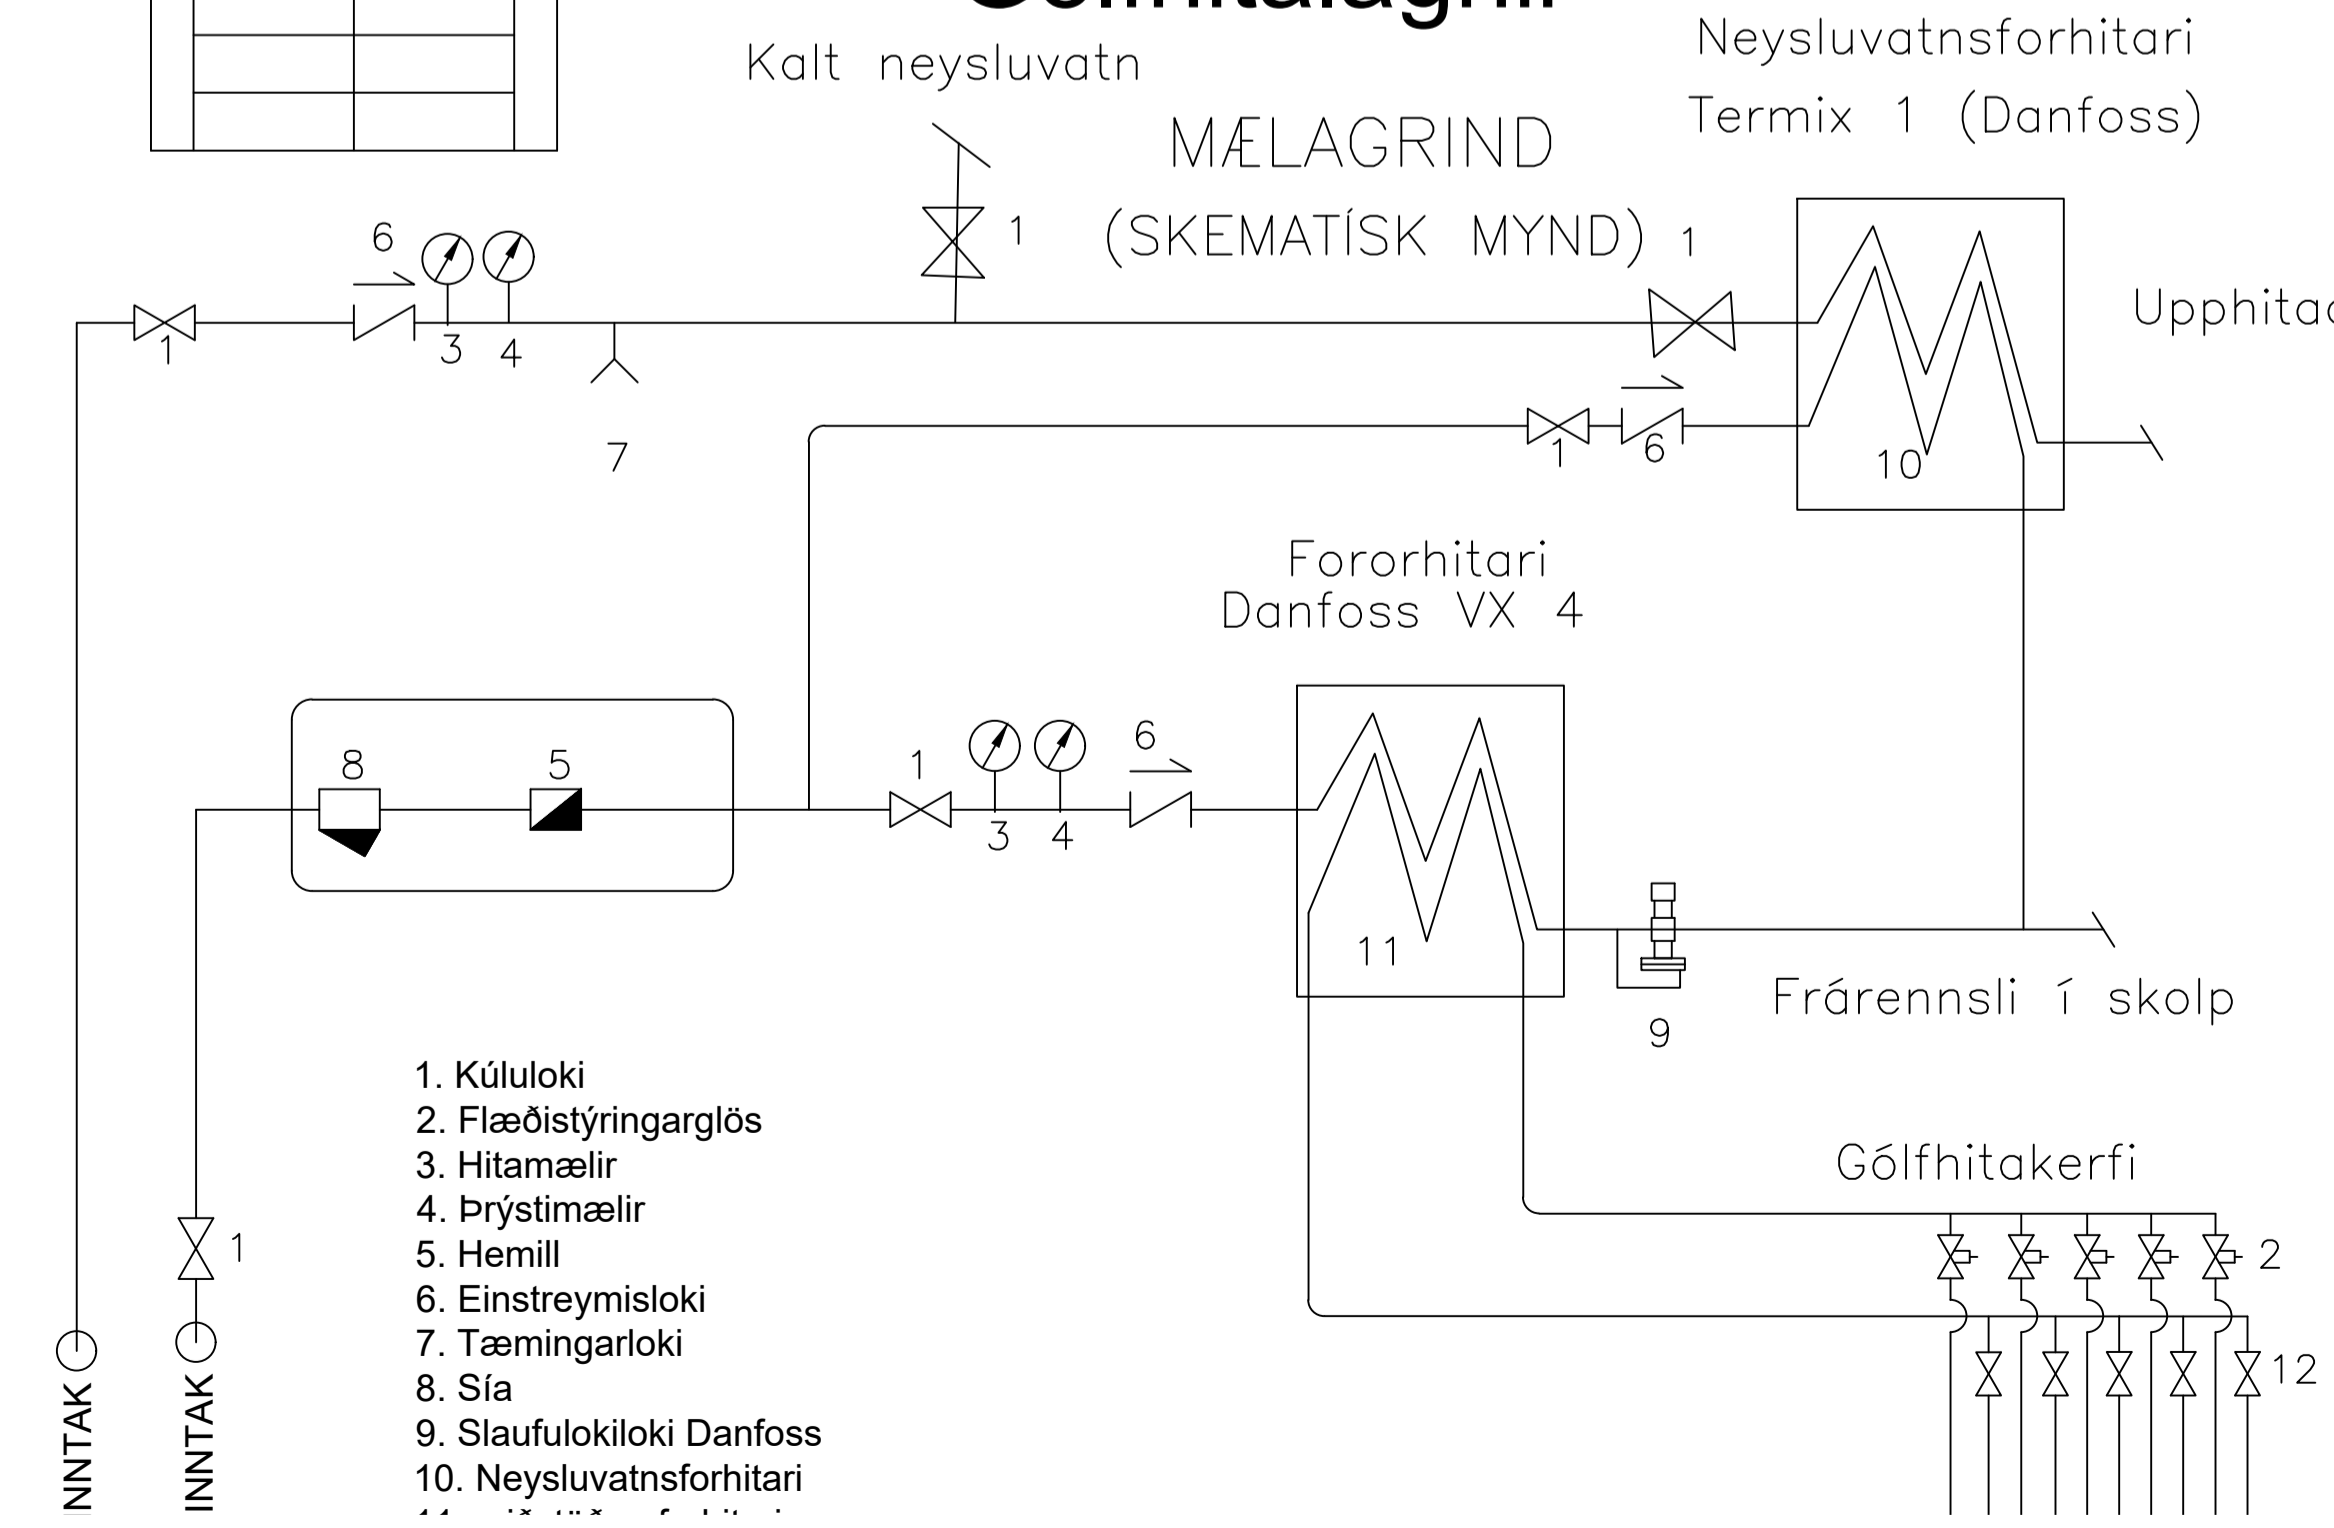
Kalt neysluvatn

Neysluvatnsforhitari
Termix 1 (Danfoss)

MÆLAGRIND
(SKEMATÍSK MYND)

1
6
3 4
1
7
1
Upphitaö
1 6
10

Fororhitari
Danfoss VX 4

8 5
1
3 4
6
11
9
Frárennsli í skolp

1. Kúluloki
2. Flæðistýringarglös
3. Hitamælir
4. Þrýstimælir
5. Hemill
6. Einstreymisloki
7. Tæmingarloki
8. Sía
9. Slaufulokiloki Danfoss
10. Neysluvatnsforhitari
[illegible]

Gólfhitakerfi
2
12

1
INNTAK
INNTAK